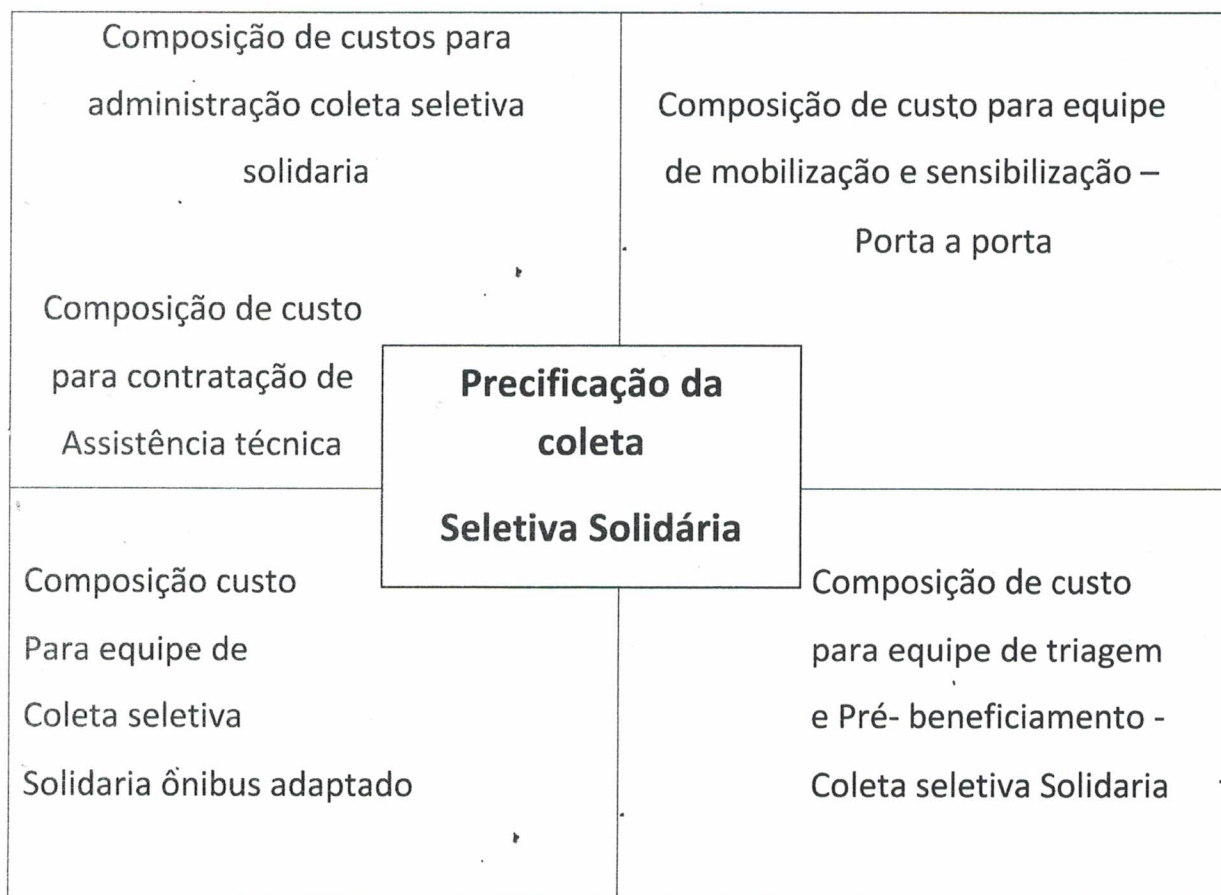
Composição de custos para administração coleta seletiva solidaria

Composição de custo para contratação de Assistência técnica

Composição de custo para equipe de mobilização e sensibilização – Porta a porta

**Precificação da coleta Seletiva Solidária**

Composição custo Para equipe de Coleta seletiva Solidaria ônibus adaptado

Composição de custo para equipe de triagem e Pré- beneficiamento - Coleta seletiva Solidaria